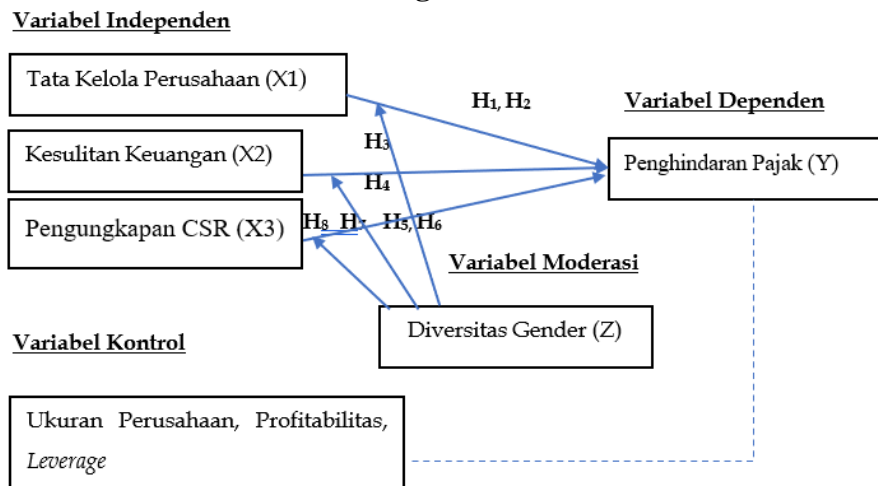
Variabel Independen

Tata Kelola Perusahaan (X1)

Kesulitan Keuangan (X2)

Pengungkapan CSR (X3)

$H_1, H_2$

$H_3$

$H_4$

$H_8$ $H_7$ $H_5, H_6$

Variabel Dependen

Penghindaran Pajak (Y)

Variabel Moderasi

Diversitas Gender (Z)

Variabel Kontrol

Ukuran Perusahaan, Profitabilitas, *Leverage*